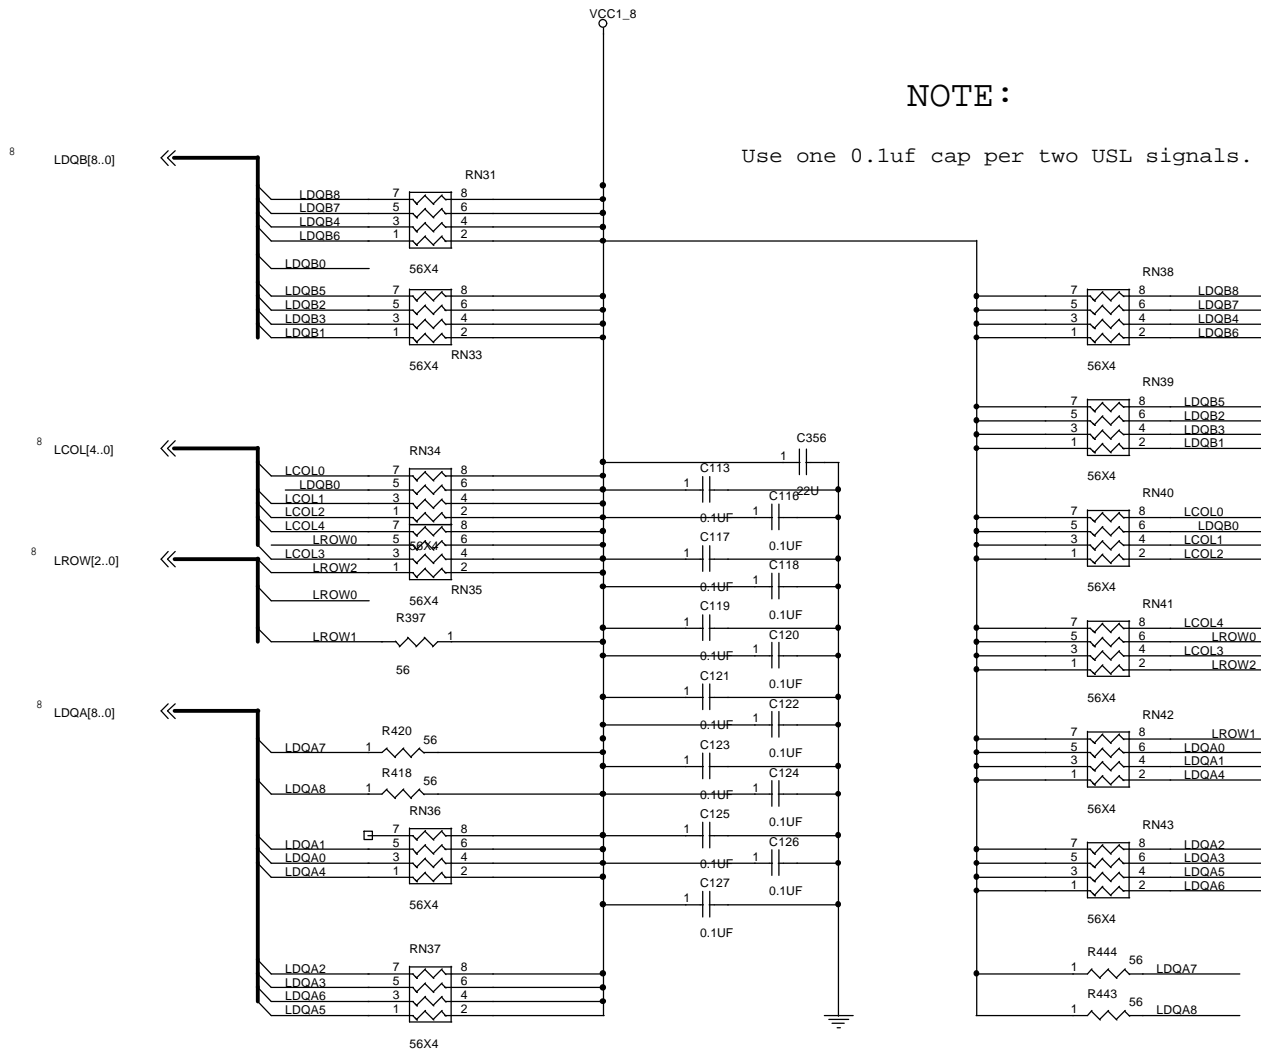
VCC1_8

NOTE:

Use one 0.1uf cap per two USL signals.

8 LDQB[8..0]

RN31
LDQB8 7 8
LDQB7 5 6
LDQB4 3 4
LDQB6 1 2
LDQB0
56X4
LDQB5 7 8
LDQB2 5 6
LDQB3 3 4
LDQB1 1 2
RN33
56X4

8 LCOL[4..0]

RN34
LCOL0 7 8
LDQB0 5 6
LCOL1 3 4
LCOL2 1 2
LCOL4 7 8
LROW0 5 6
56X4
LCOL3 3 4
LROW2 1 2
56X4
RN35

8 LROW[2..0]

LROW0
R397
LROW1 1
56

8 LDQA[8..0]

R420 56
LDQA7 1
R418 56
LDQA8 1
RN36
7 8
LDQA1 5 6
LDQA0 3 4
LDQA4 1 2
56X4

RN37
LDQA2 7 8
LDQA3 5 6
LDQA6 3 4
LDQA5 1 2
56X4

C356
1
22U
C113
1
0.1UF
C116
1
0.1UF
C117
1
0.1UF
C118
1
0.1UF
C119
1
0.1UF
C120
1
0.1UF
C121
1
0.1UF
C122
1
0.1UF
C123
1
0.1UF
C124
1
0.1UF
C125
1
0.1UF
C126
1
0.1UF
C127
1
0.1UF

RN38
7 8 LDQB8
5 6 LDQB7
3 4 LDQB4
1 2 LDQB6
56X4
RN39
7 8 LDQB5
5 6 LDQB2
3 4 LDQB3
1 2 LDQB1
56X4
RN40
7 8 LCOL0
5 6 LDQB0
3 4 LCOL1
1 2 LCOL2
56X4
RN41
7 8 LCOL4
5 6 LROW0
3 4 LCOL3
1 2 LROW2
56X4
RN42
7 8 LROW1
5 6 LDQA0
3 4 LDQA1
1 2 LDQA4
56X4
RN43
7 8 LDQA2
5 6 LDQA3
3 4 LDQA5
1 2 LDQA6
56X4
R444
1 56 LDQA7
R443
1 56 LDQA8